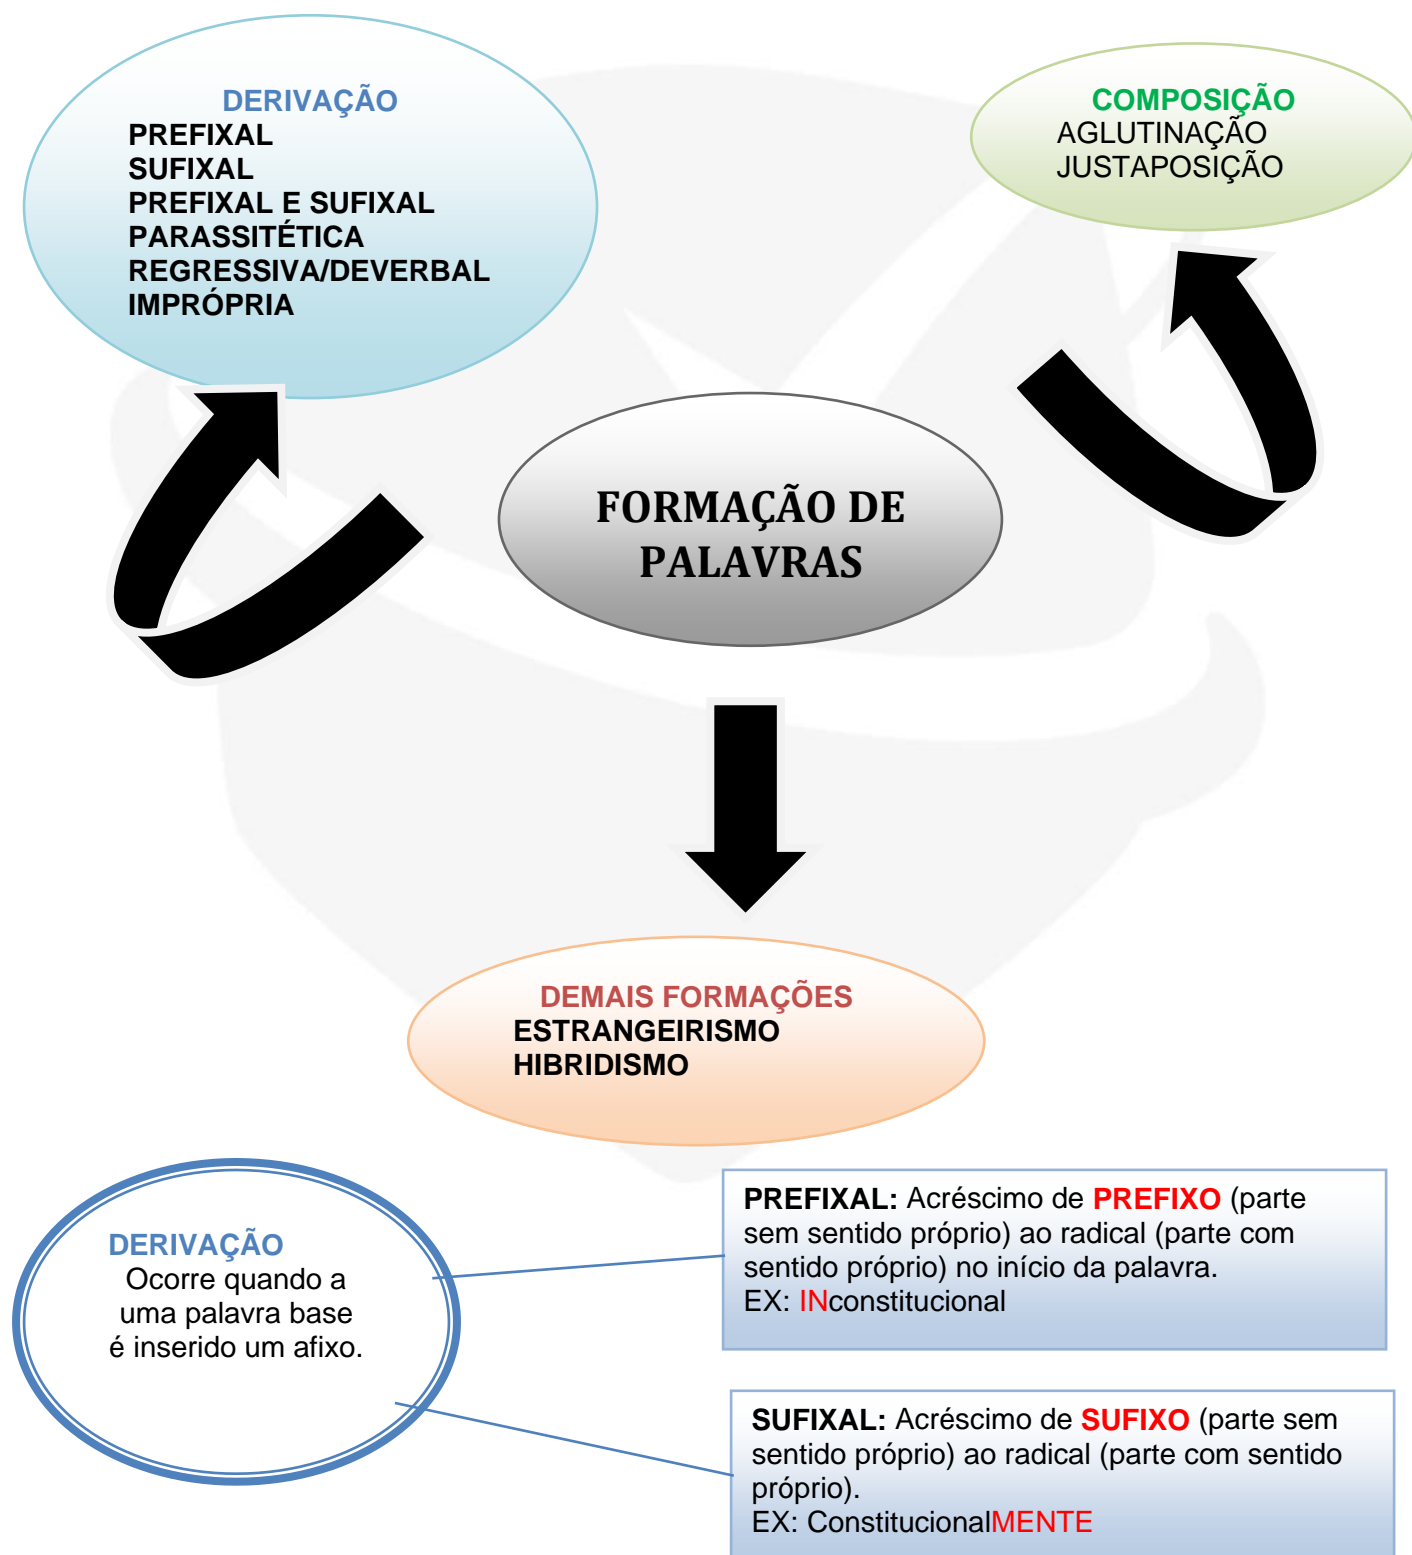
DERIVAÇÃO
PREFIXAL
SUFIXAL
PREFIXAL E SUFIXAL
PARASSITÉTICA
REGRESSIVA/DEVERBAL
IMPRÓPRIA

COMPOSIÇÃO
AGLUTINAÇÃO
JUSTAPOSIÇÃO

FORMAÇÃO DE PALAVRAS

DEMAIS FORMAÇÕES
ESTRANGEIRISMO
HIBRIDISMO

DERIVAÇÃO
Ocorre quando a uma palavra base é inserido um afixo.

PREFIXAL: Acréscimo de PREFIXO (parte sem sentido próprio) ao radical (parte com sentido próprio) no início da palavra.
EX: INconstitucional

SUFIXAL: Acréscimo de SUFIXO (parte sem sentido próprio) ao radical (parte com sentido próprio).
EX: ConstitucionalMENTE